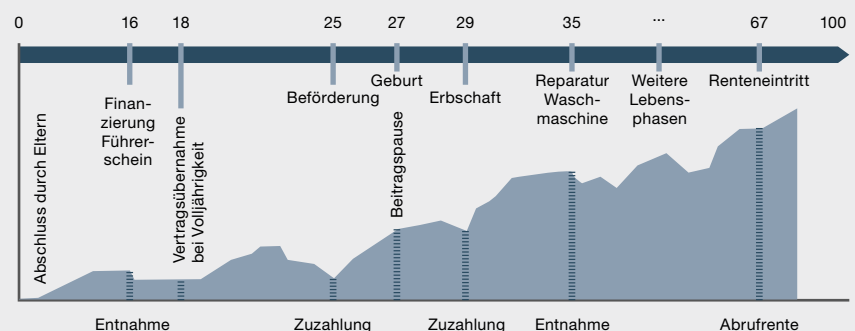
0 16 18 25 27 29 35 ... 67 100

Abschluss durch Eltern

Finanzierung Führerschein

Vertragsübernahme bei Volljährigkeit

Beförderung

Geburt

Beitragspause

Erbschaft

Reparatur Waschmaschine

Weitere Lebensphasen

Renteneintritt

Entnahme

Zuzahlung

Zuzahlung

Entnahme

Abrufrente